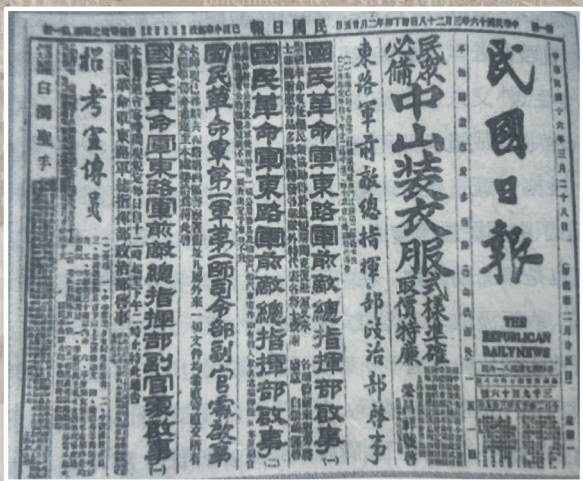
民國日報

THE REPUBLICAN DAILY NEWS

民眾必備 中山装衣服 式樣準確 取價特廉

東路軍前敵總指揮部政治部啟事

國民革命軍東路軍前敵總指揮部啟事(一)

國民革命軍東路軍前敵總指揮部啟事(二)

國民革命軍第一軍第一師司令部副官處啟事

國民革命軍東路軍前敵總指揮部副官處啟事(一)

招考宣傳員

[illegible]